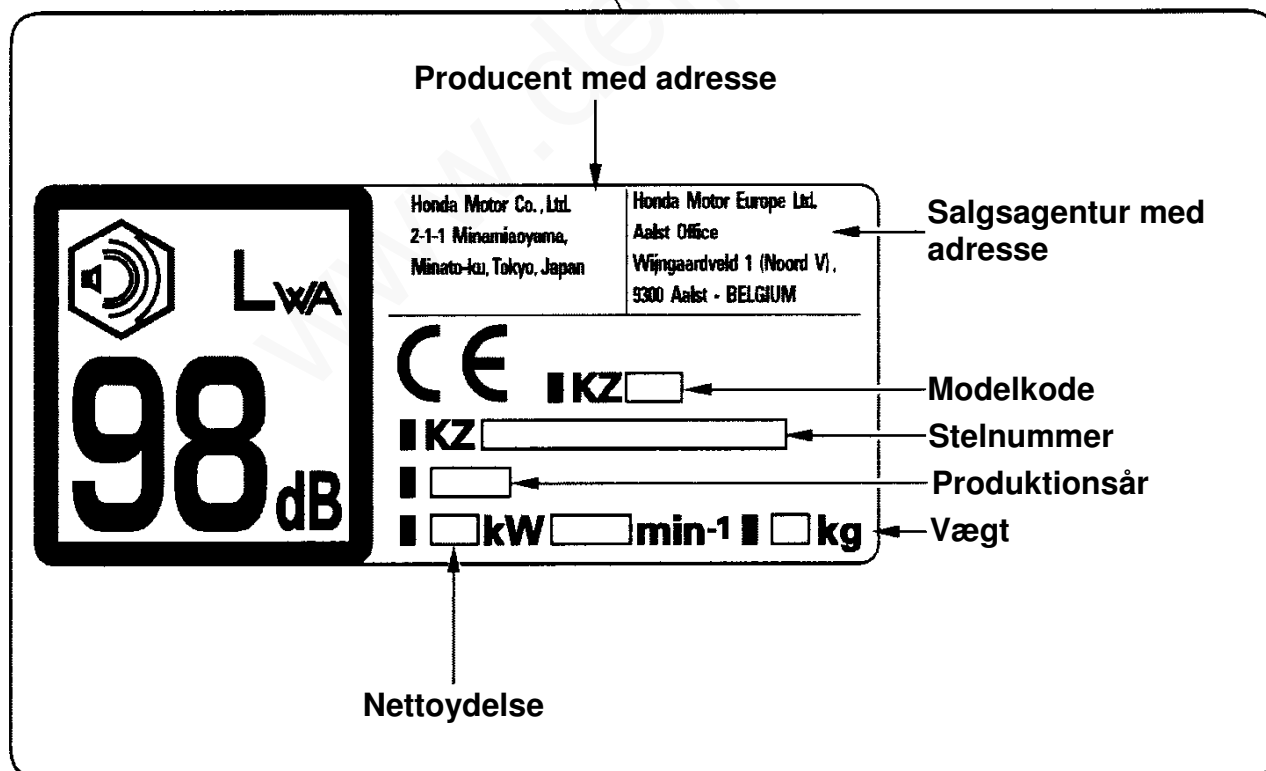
Producent med adresse

$L_{WA}$

98 dB

Honda Motor Co., Ltd.
2-1-1 Minamiaoyama,
Minato-ku, Tokyo, Japan

Honda Motor Europe Ltd.
Aalst Office
Wijngaardveld 1 (Noord V),
9300 Aalst - BELGIUM

Salgsagentur med adresse

CE

KZ

Modelkode

KZ

Stelnummer

Produktionsår

kW min-1 kg

Vægt

Nettoydelse